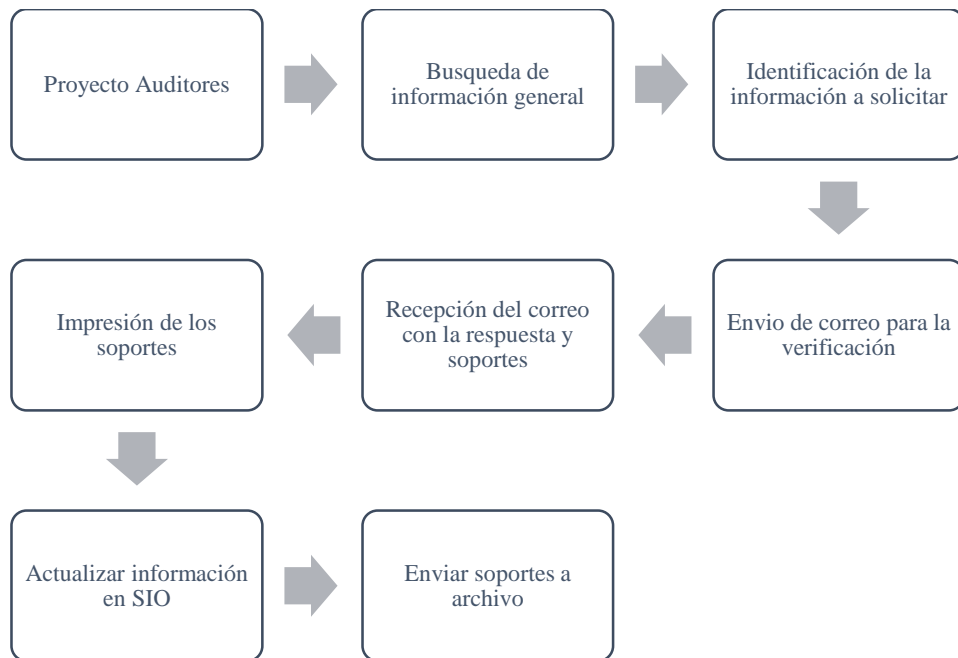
Proyecto Auditores

Busqueda de información general

Identificación de la información a solicitar

Envio de correo para la verificación

Recepción del correo con la respuesta y soportes

Impresión de los soportes

Actualizar información en SIO

Enviar soportes a archivo